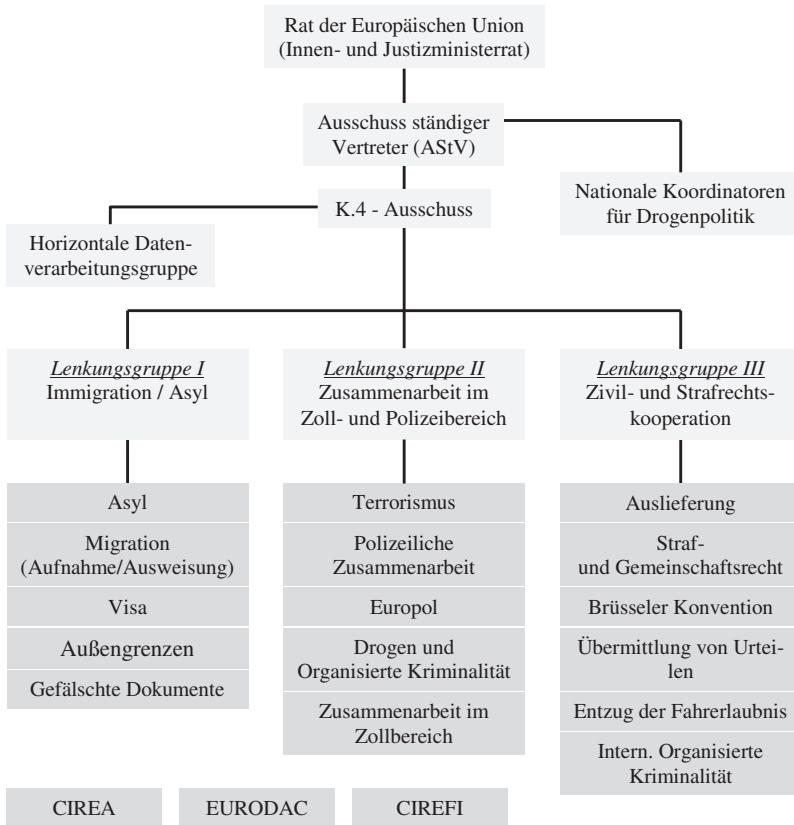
Rat der Europäischen Union
(Innen- und Justizministerrat)

Ausschuss ständiger Vertreter (AStV)

Nationale Koordinatoren für Drogenpolitik

K.4 - Ausschuss

Horizontale Datenverarbeitungsgruppe

Lenkungsgruppe I
Immigration / Asyl

Lenkungsgruppe II
Zusammenarbeit im Zoll- und Polizeibereich

Lenkungsgruppe III
Zivil- und Strafrechtskooperation

Asyl

Migration (Aufnahme/Ausweisung)

Visa

Außengrenzen

Gefälschte Dokumente

Terrorismus

Polizeiliche Zusammenarbeit

Europol

Drogen und Organisierte Kriminalität

Zusammenarbeit im Zollbereich

Auslieferung

Straf- und Gemeinschaftsrecht

Brüsseler Konvention

Übermittlung von Urteilen

Entzug der Fahrerlaubnis

Intern. Organisierte Kriminalität

CIREA

EURODAC

CIREFI